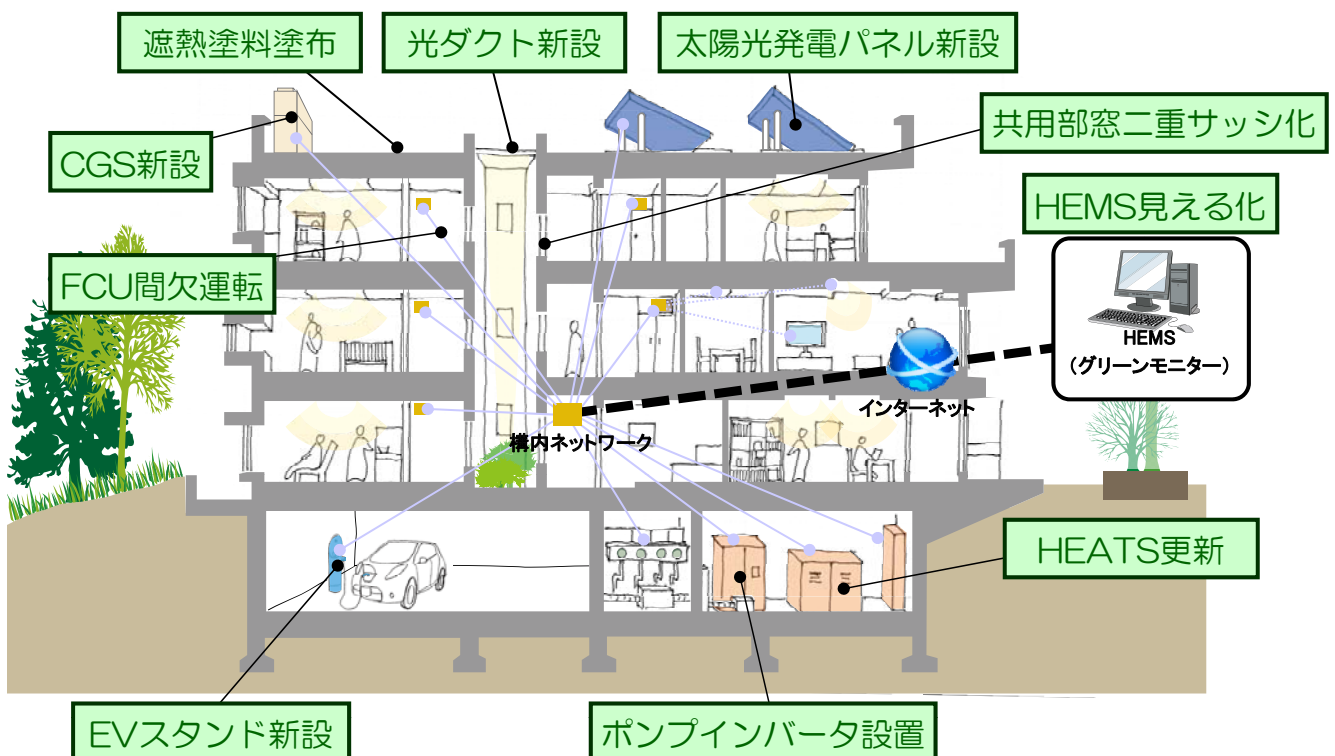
遮熱塗料塗布

光ダクト新設

太陽光発電パネル新設

CGS新設

共用部窓二重サッシ化

HEMS見える化

FCU間欠運転

HEMS
（グリーンモニター）

インターネット

構内ネットワーク

HEATS更新

EVスタンド新設

ポンプインバータ設置